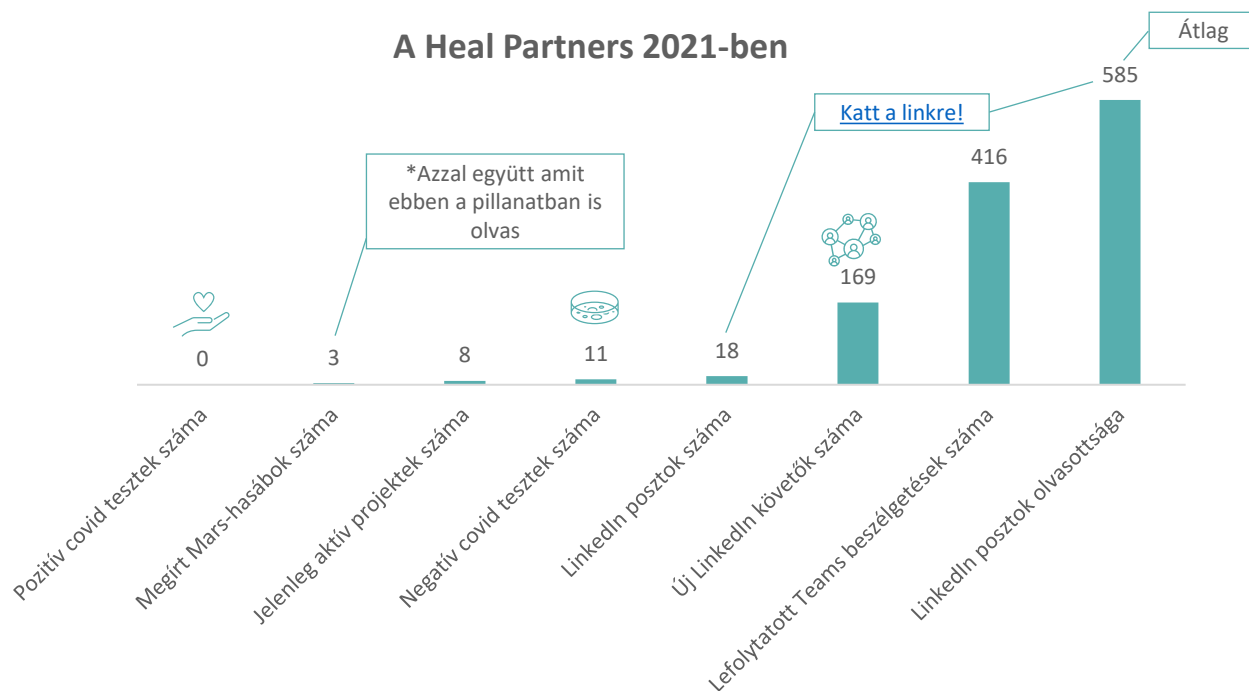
A Heal Partners 2021-ben

Átlag

585

Katt a linkre!

416

*Azzal együtt amit ebben a pillanatban is olvas

169

0

3

8

11

18

Pozitív covid tesztek száma

Megírt Mars-hasábok száma

Jelenleg aktív projektek száma

Negatív covid tesztek száma

LinkedIn posztok száma

Új LinkedIn követők száma

Lefolytatott Teams beszélgetések száma

LinkedIn posztok olvasottsága